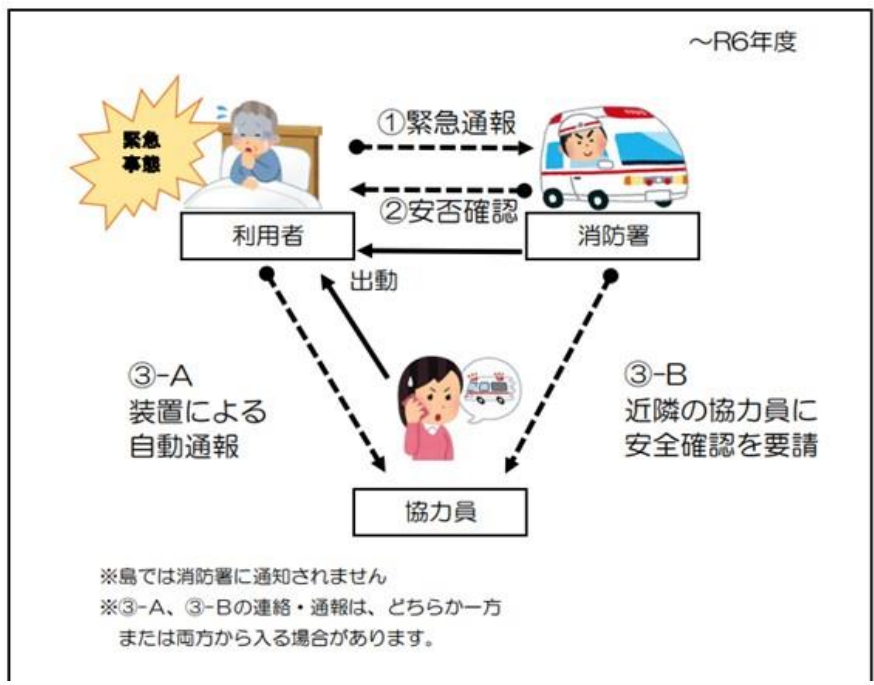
~R6年度

緊急事態

①緊急通報

②安否確認

利用者

消防署

出動

③-A
装置による
自動通報

③-B
近隣の協力員に
安全確認を要請

協力員

※島では消防署に通知されません
※③-A、③-Bの連絡・通報は、どちらか一方または両方から入る場合があります。